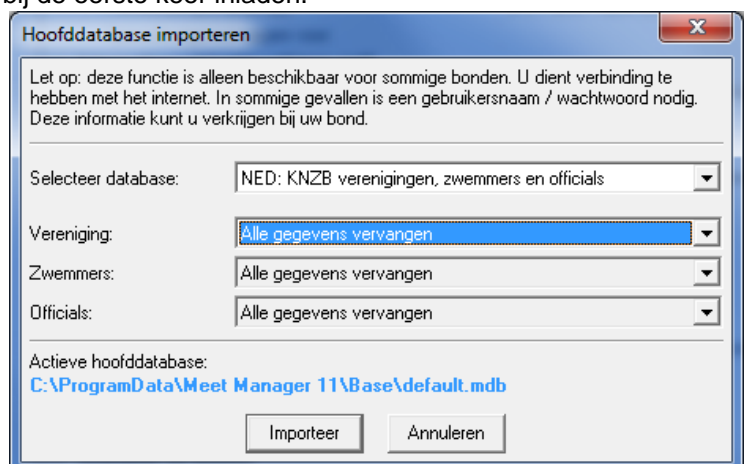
bij de eerste keer inladen.

Hoofddatabase importeren

Let op: deze functie is alleen beschikbaar voor sommige bonden. U dient verbinding te hebben met het internet. In sommige gevallen is een gebruikersnaam / wachtwoord nodig. Deze informatie kunt u verkrijgen bij uw bond.

Selecteer database: NED: KNZB verenigingen, zwemmers en officials

Vereniging: Alle gegevens vervangen

Zwemmers: Alle gegevens vervangen

Officials: Alle gegevens vervangen

Actieve hoofddatabase:
C:\ProgramData\Meet Manager 11\Base\default.mdb

Importeer Annuleren